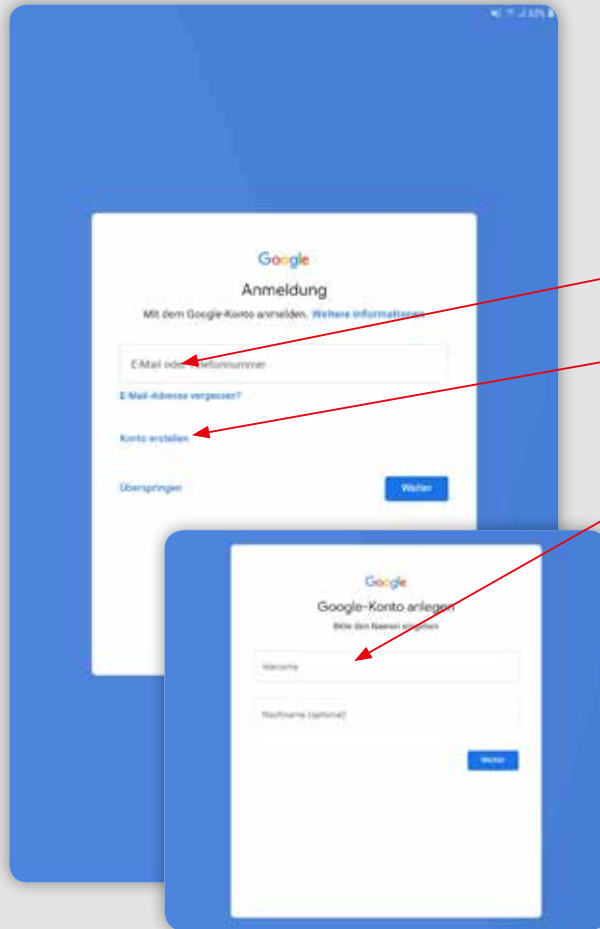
Google

Anmeldung

Mit dem Google-Konto anmelden. Weitere Informationen

E-Mail oder Telefonnummer

E-Mail-Adresse vergessen?

Konto erstellen

Überspringen

Weiter

Google

Google-Konto anlegen

Bitte den Namen eingeben

Vorname

Nachname (optional)

Weiter